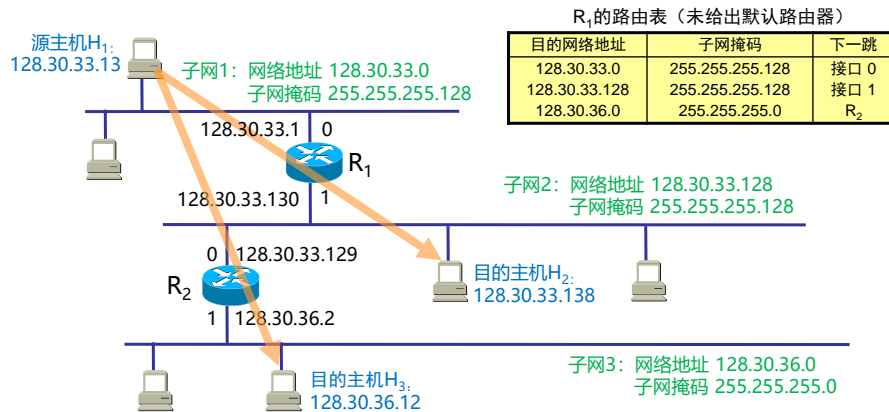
$R_1$的路由表（未给出默认路由器）

| 目的网络地址 | 子网掩码 | 下一跳 |
|---|---|---|
| 128.30.33.0 | 255.255.255.128 | 接口 0 |
| 128.30.33.128 | 255.255.255.128 | 接口 1 |
| 128.30.36.0 | 255.255.255.0 | $R_2$ |

源主机$H_1$:
128.30.33.13

子网1：网络地址 128.30.33.0
子网掩码 255.255.255.128

128.30.33.1 0

$R_1$

128.30.33.130 1

子网2：网络地址 128.30.33.128
子网掩码 255.255.255.128

0 128.30.33.129

$R_2$

目的主机$H_2$:
128.30.33.138

1 128.30.36.2

子网3：网络地址 128.30.36.0
子网掩码 255.255.255.0

目的主机$H_3$:
128.30.36.12